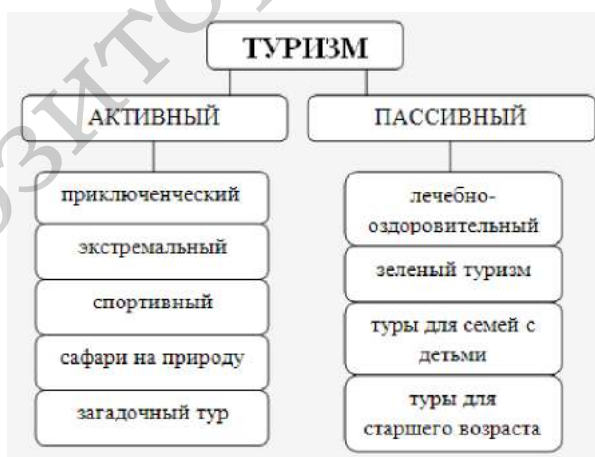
ТУРИЗМ

АКТИВНЫЙ

приключенческий

экстремальный

спортивный

сафари на природу

загадочный тур

ПАССИВНЫЙ

лечебно-оздоровительный

зеленый туризм

туры для семей с детьми

туры для старшего возраста